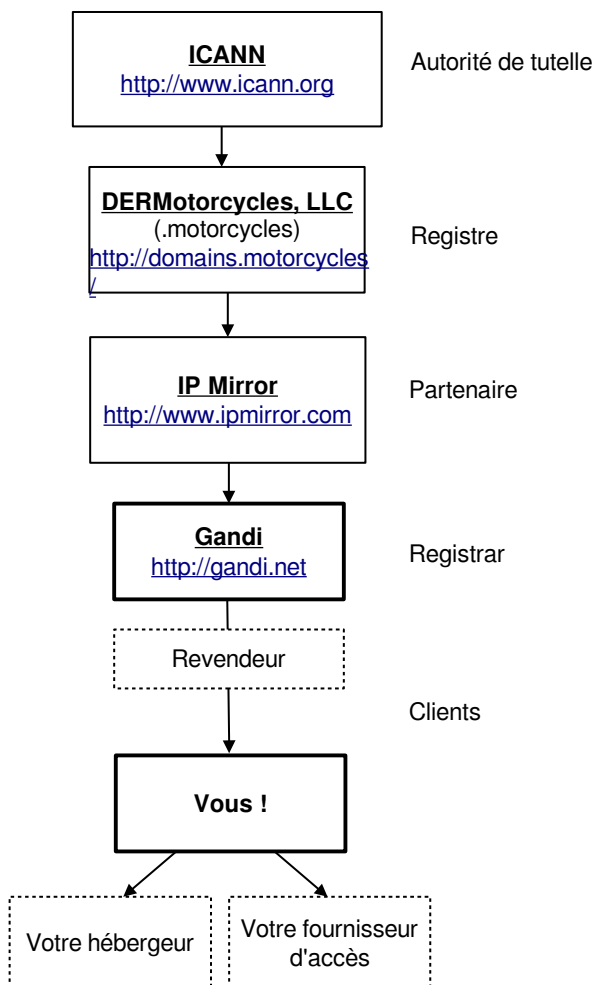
ICANN
http://www.icann.org

Autorité de tutelle

DERMotorcycles, LLC
(.motorcycles)
http://domains.motorcycles/

Registre

IP Mirror
http://www.ipmirror.com

Partenaire

Gandi
http://gandi.net

Registrar

Revendeur

Clients

Vous !

Votre hébergeur

Votre fournisseur d'accès